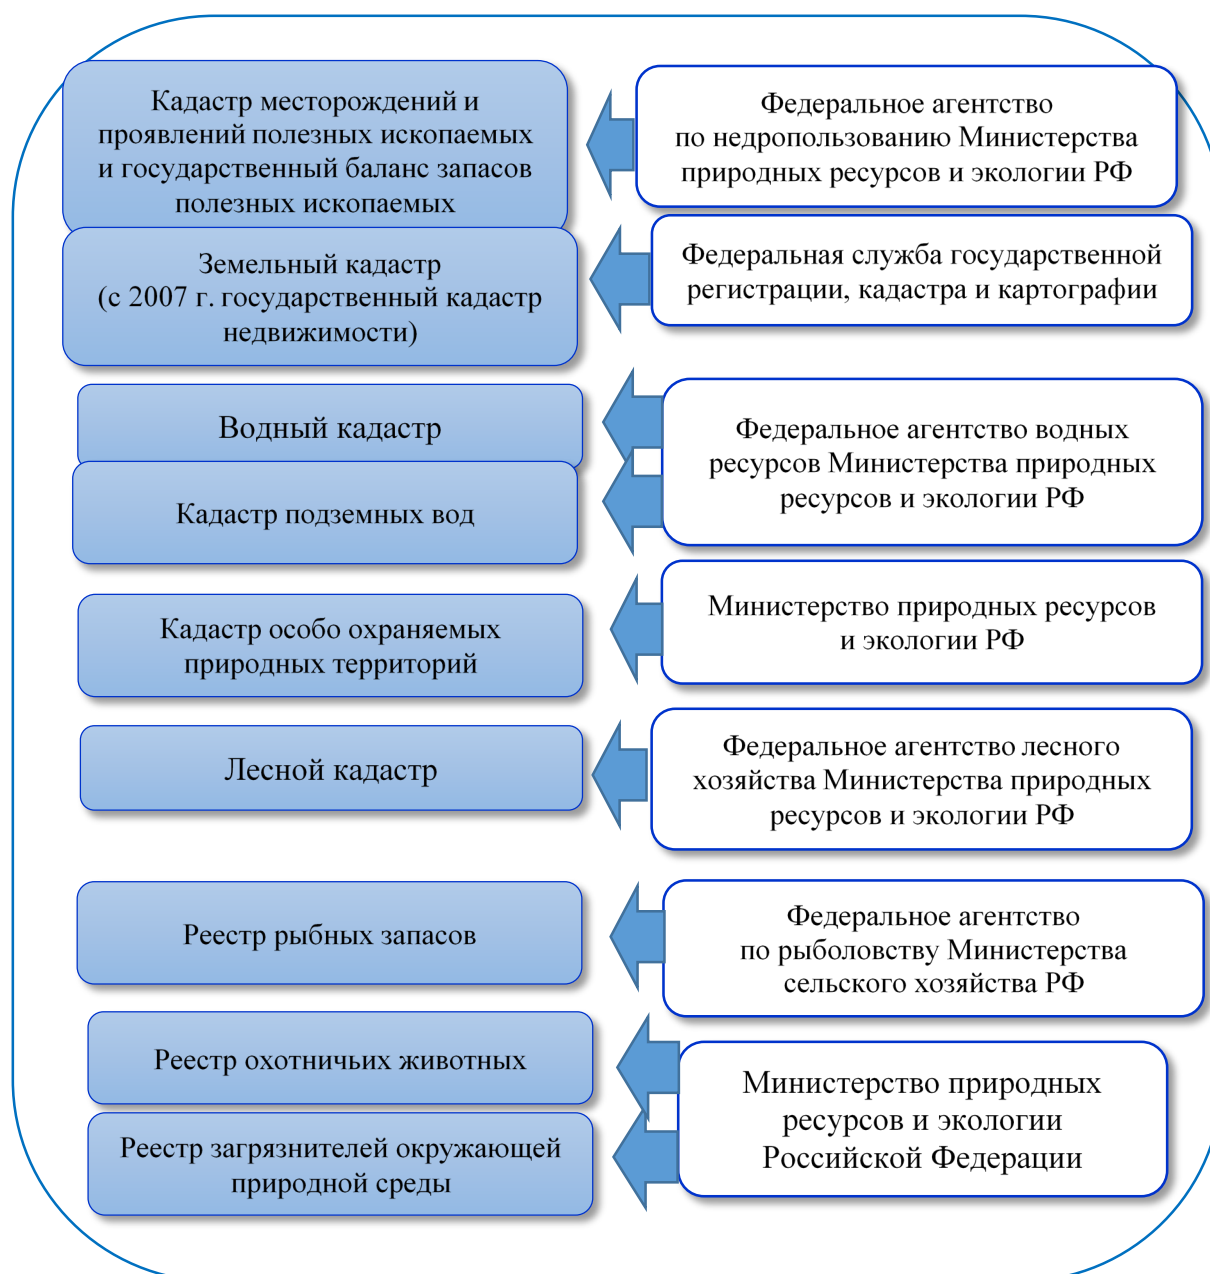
Кадастр месторождений и проявлений полезных ископаемых и государственный баланс запасов полезных ископаемых

Федеральное агентство по недропользованию Министерства природных ресурсов и экологии РФ

Земельный кадастр (с 2007 г. государственный кадастр недвижимости)

Федеральная служба государственной регистрации, кадастра и картографии

Водный кадастр

Кадастр подземных вод

Федеральное агентство водных ресурсов Министерства природных ресурсов и экологии РФ

Кадастр особо охраняемых природных территорий

Министерство природных ресурсов и экологии РФ

Лесной кадастр

Федеральное агентство лесного хозяйства Министерства природных ресурсов и экологии РФ

Реестр рыбных запасов

Федеральное агентство по рыболовству Министерства сельского хозяйства РФ

Реестр охотничьих животных

Реестр загрязнителей окружающей природной среды

Министерство природных ресурсов и экологии Российской Федерации